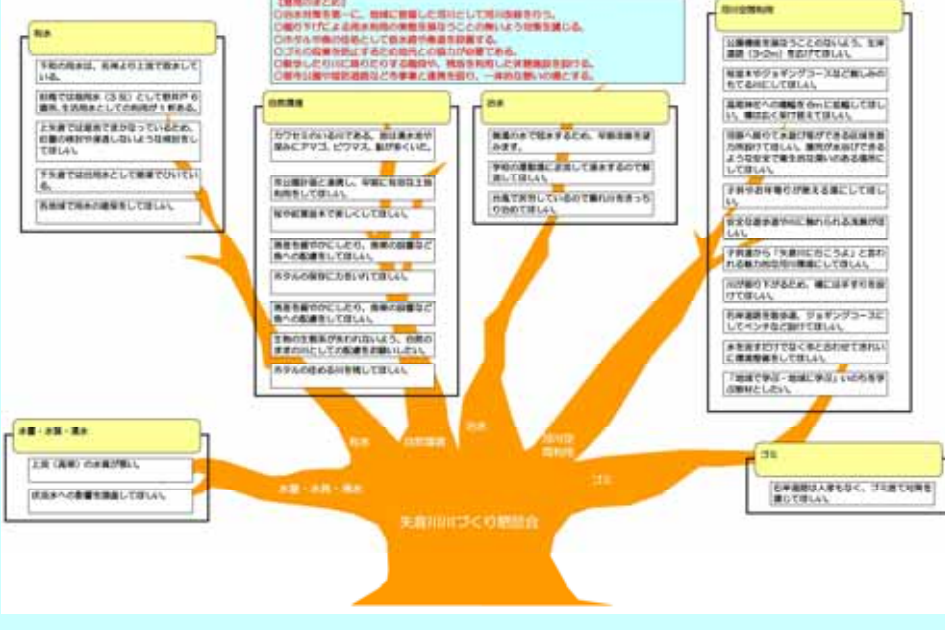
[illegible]
○治水対策を第一に、地域に密着した川として河川改修を行う。
○堰が下げによる河水利用の事態を踏まえることの無いよう対策を講じる。
○ホタル等の生息として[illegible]。
○ゴミの投棄を防止するため地元との協力が必要である。
○散歩したり川に降りたりする階段や、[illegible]。
○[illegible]。

利水

下和の河水は、元井より上流で高まっている。

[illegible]

上水道では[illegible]

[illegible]

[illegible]

自然環境

カワセミのいる川である。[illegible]

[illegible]

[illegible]

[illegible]

ホタルの保存に力を入れてほしい。

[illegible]

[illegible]

ホタルの住める川を残してほしい。

治水

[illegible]

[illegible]

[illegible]

河川空間利用

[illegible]

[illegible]

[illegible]

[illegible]

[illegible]

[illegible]

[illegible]

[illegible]

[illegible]

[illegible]

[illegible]

水量・水質・湧水

上流（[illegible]）の水質が悪い。

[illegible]

ゴミ

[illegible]

利水

自然環境

治水

河川空間利用

水量・水質・湧水

ゴミ

矢倉川川づくり懇談会